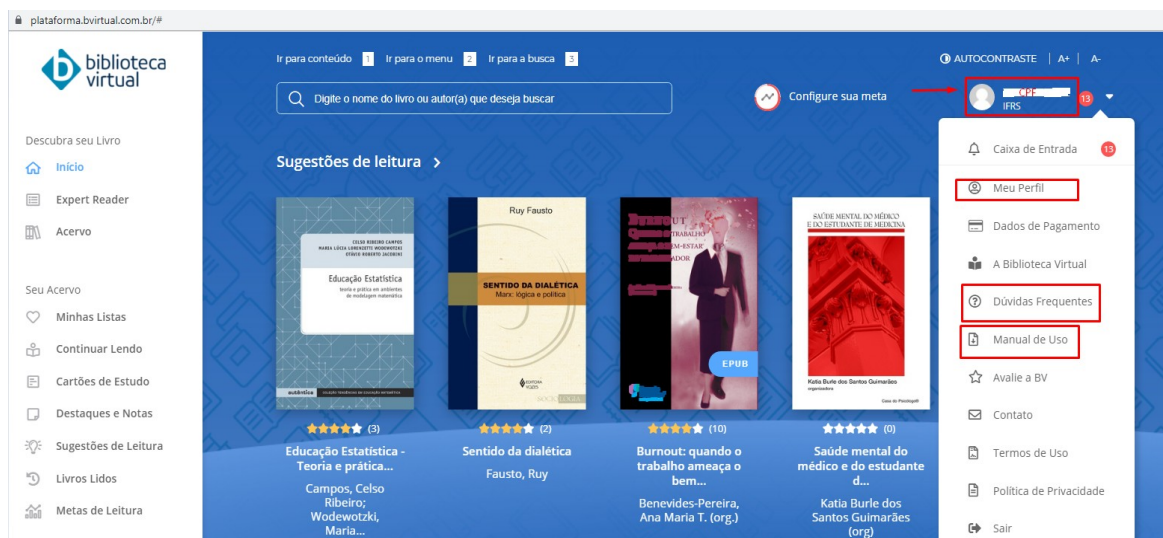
plataforma.bvirtual.com.br/#

biblioteca virtual

Ir para conteúdo 1 Ir para o menu 2 Ir para a busca 3

AUTOCONTRASTE | A+ | A-

Digite o nome do livro ou autor(a) que deseja buscar

Configure sua meta

CPF
IFRS
13

Descubra seu Livro
Início
Expert Reader
Acervo

Seu Acervo
Minhas Listas
Continuar Lendo
Cartões de Estudo
Destaques e Notas
Sugestões de Leitura
Livros Lidos
Metas de Leitura

Sugestões de leitura >

CELSO RIBEIRO CAMPOS
MARIA LÚCIA LORENZETTI WODEWOTZKI
OTÁVIO ROBERTO JACOBINI
Educação Estatística
teoria e prática em ambientes de modelagem matemática
autêntica

Ruy Fausto
SENTIDO DA DIALÉTICA
Marx: lógica e política

Burnout
EPUB

SAÚDE MENTAL DO MÉDICO E DO ESTUDANTE DE MEDICINA
Katia Burle dos Santos Guimarães
organizadora

(3)
Educação Estatística - Teoria e prática...
Campos, Celso Ribeiro; Wodewotzki, Maria...

(2)
Sentido da dialética
Fausto, Ruy

(10)
Burnout: quando o trabalho ameaça o bem...
Benevides-Pereira, Ana Maria T. (org.)

(0)
Saúde mental do médico e do estudante d...
Katia Burle dos Santos Guimarães (org)

Caixa de Entrada 13
Meu Perfil
Dados de Pagamento
A Biblioteca Virtual
Dúvidas Frequentes
Manual de Uso
Avalie a BV
Contato
Termos de Uso
Política de Privacidade
Sair